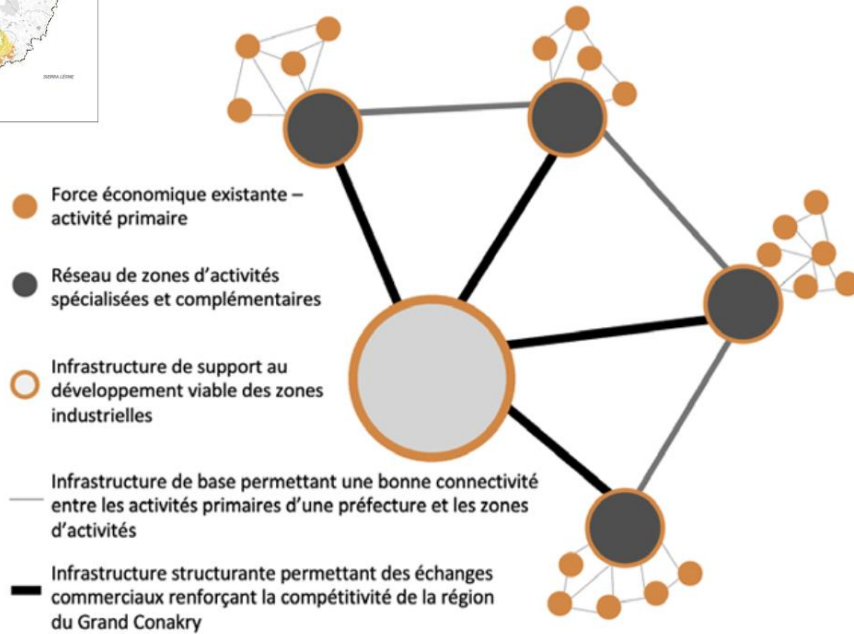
SIERRA LEONE

Force économique existante – activité primaire

Réseau de zones d'activités spécialisées et complémentaires

Infrastructure de support au développement viable des zones industrielles

Infrastructure de base permettant une bonne connectivité entre les activités primaires d'une préfecture et les zones d'activités

Infrastructure structurante permettant des échanges commerciaux renforçant la compétitivité de la région du Grand Conakry